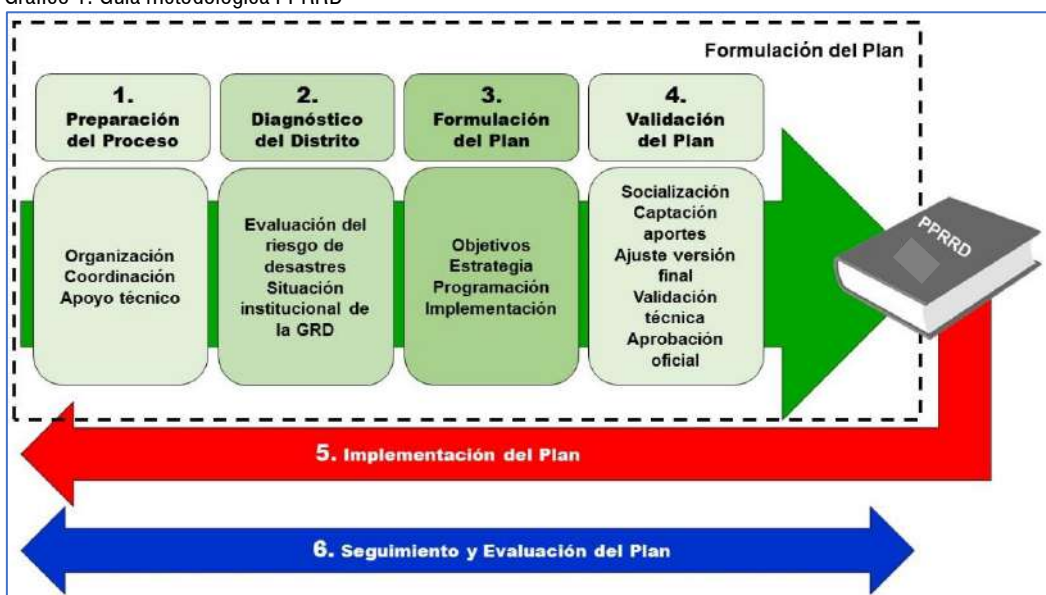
Gráfico 1: Guía metodológica PPRRD

Formulación del Plan

1. Preparación del Proceso

Organización
Coordinación
Apoyo técnico

2. Diagnóstico del Distrito

Evaluación del riesgo de desastres
Situación institucional de la GRD

3. Formulación del Plan

Objetivos
Estrategia
Programación
Implementación

4. Validación del Plan

Socialización
Captación aportes
Ajuste versión final
Validación técnica
Aprobación oficial

PPRRD

5. Implementación del Plan

6. Seguimiento y Evaluación del Plan